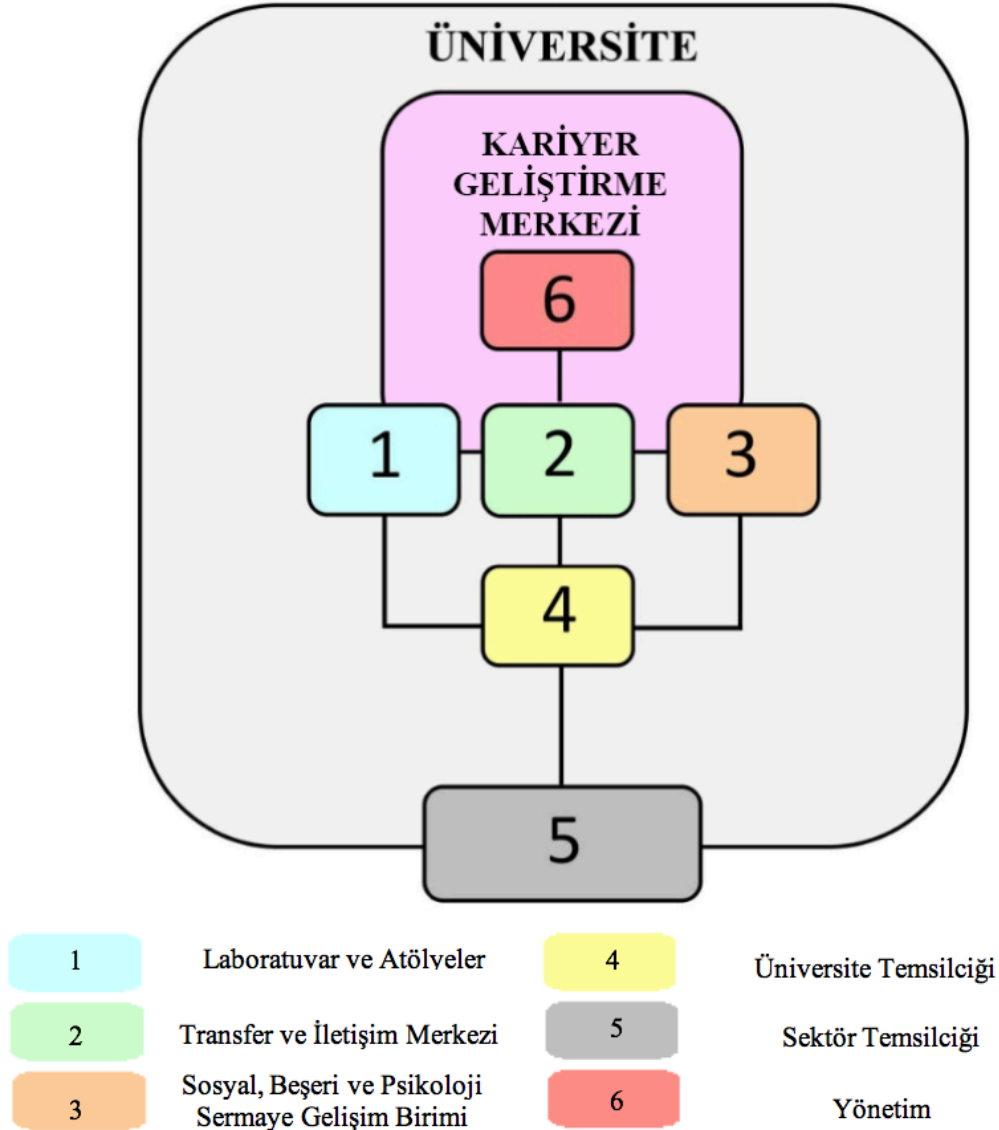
ÜNİVERSİTE

KARİYER GELİŞTİRME MERKEZİ

6

1

2

3

4

5

1 Laboratuvar ve Atölyeler

4 Üniversite Temsilciği

2 Transfer ve İletişim Merkezi

5 Sektör Temsilciği

3 Sosyal, Beşeri ve Psikoloji Sermaye Gelişim Birimi

6 Yönetim